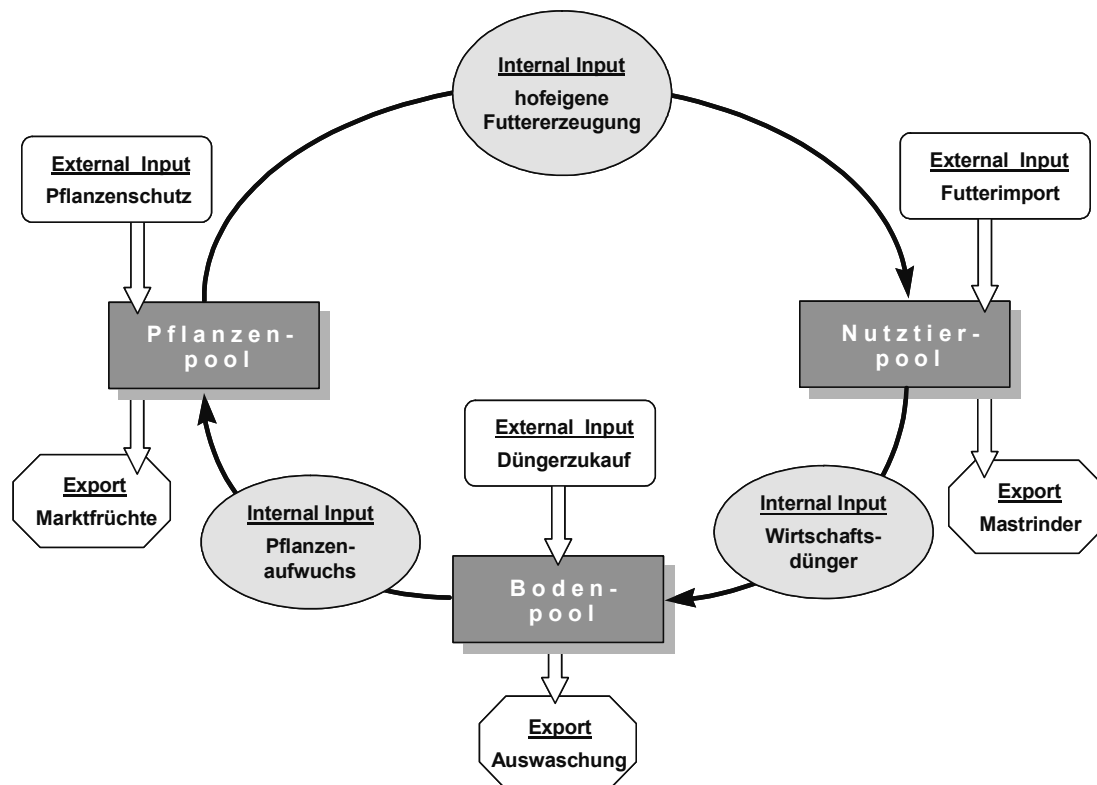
Internal Input
hofeigene Futtererzeugung

External Input
Pflanzenschutz

External Input
Futterimport

Pflanzenpool

Nutztierpool

External Input
Düngerzukauf

Export
Marktfrüchte

Internal Input
Pflanzenaufwuchs

Internal Input
Wirtschaftsdünger

Export
Mastrinder

Bodenpool

Export
Auswaschung